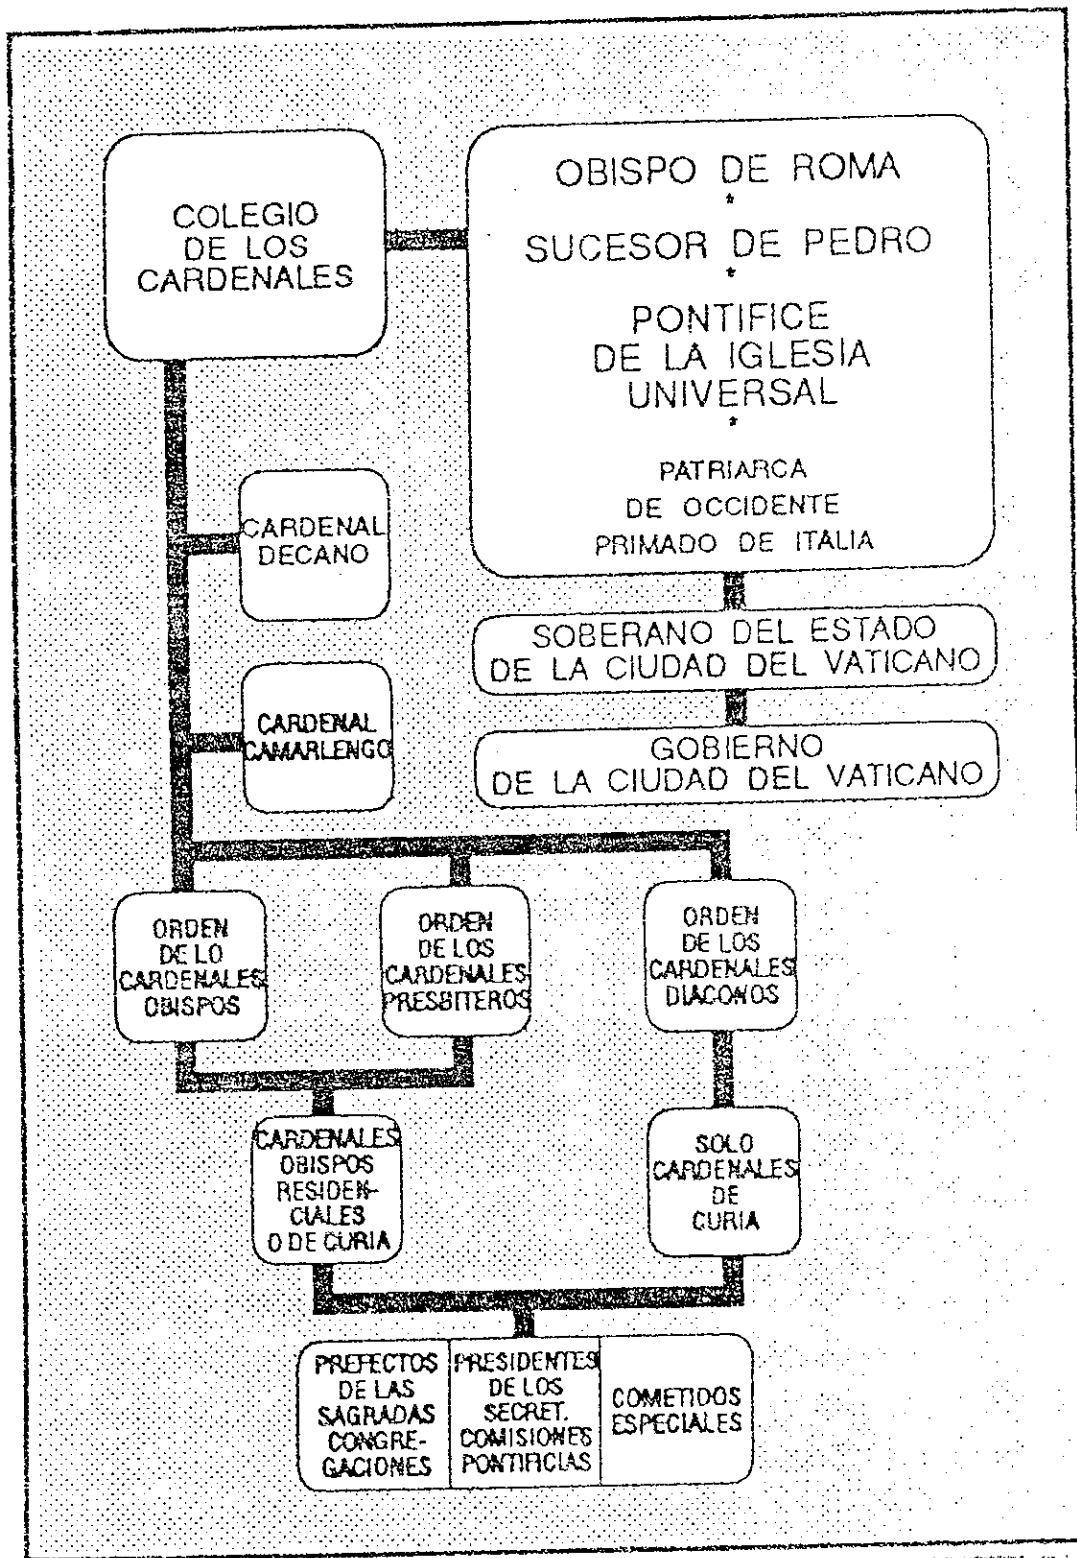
COLEGIO DE LOS CARDENALES

OBISPO DE ROMA
*
SUCESOR DE PEDRO
*
PONTIFICE DE LA IGLESIA UNIVERSAL
*
PATRIARCA DE OCCIDENTE
PRIMADO DE ITALIA

CARDENAL DECANO

CARDENAL CAMARLENGO

SOBERANO DEL ESTADO DE LA CIUDAD DEL VATICANO

GOBIERNO DE LA CIUDAD DEL VATICANO

ORDEN DE LO CARDENALES OBISPOS

ORDEN DE LOS CARDENALES PRESBITEROS

ORDEN DE LOS CARDENALES DIACONOS

CARDENALES OBISPOS RESIDENCIALES O DE CURIA

SOLO CARDENALES DE CURIA

| PREFECTOS DE LAS SAGRADAS CONGREGACIONES | PRESIDENTES DE LOS SECRET. COMISIONES PONTIFICIAS | COMETIDOS ESPECIALES |